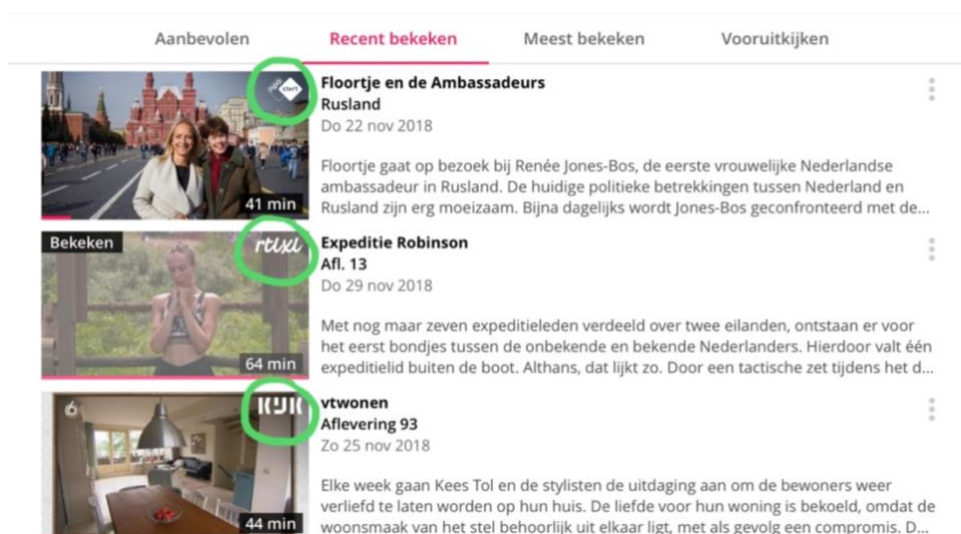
Aanbevolen Recent bekeken Meest bekeken Vooruitkijken

start

41 min

Floortje en de Ambassadeurs
Rusland
Do 22 nov 2018

Floortje gaat op bezoek bij Renée Jones-Bos, de eerste vrouwelijke Nederlandse ambassadeur in Rusland. De huidige politieke betrekkingen tussen Nederland en Rusland zijn erg moeizaam. Bijna dagelijks wordt Jones-Bos geconfronteerd met de...

Bekeken

rtlxl

64 min

Expeditie Robinson
Afl. 13
Do 29 nov 2018

Met nog maar zeven expeditieleden verdeeld over twee eilanden, ontstaan er voor het eerst bondjes tussen de onbekende en bekende Nederlanders. Hierdoor valt één expeditielid buiten de boot. Althans, dat lijkt zo. Door een tactische zet tijdens het d...

6

KIJK

44 min

vtwonen
Aflevering 93
Zo 25 nov 2018

Elke week gaan Kees Tol en de stylisten de uitdaging aan om de bewoners weer verliefd te laten worden op hun huis. De liefde voor hun woning is bekoeld, omdat de woonsmaak van het stel behoorlijk uit elkaar ligt, met als gevolg een compromis. D...